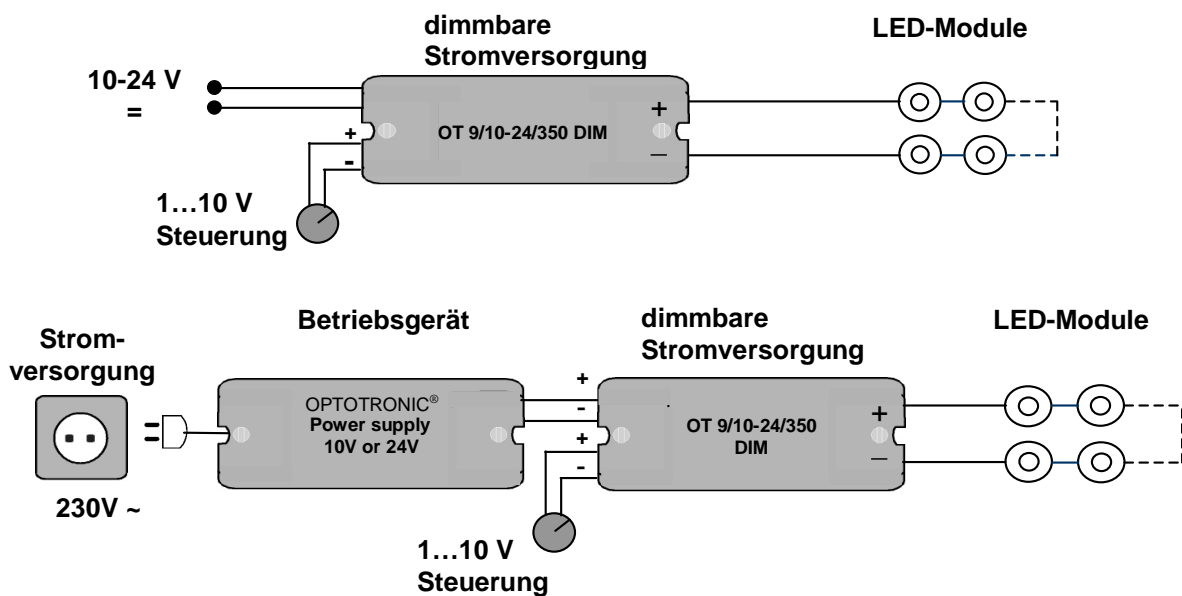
dimmbare Stromversorgung

LED-Module

10-24 V
=

+
-

OT 9/10-24/350 DIM

+
—

1…10 V Steuerung

Betriebsgerät

dimmbare Stromversorgung

LED-Module

Stromversorgung

230V ~

OPTOTRONIC®
Power supply
10V or 24V

+
-
+
-

OT 9/10-24/350 DIM

+
—

1…10 V Steuerung